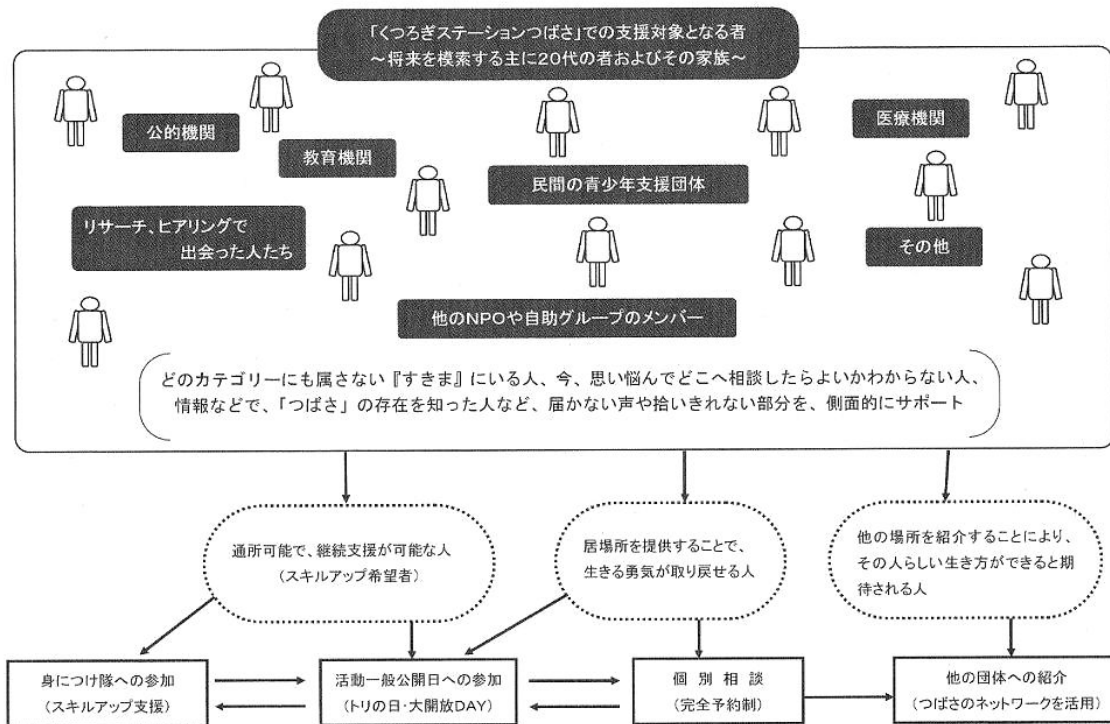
「くつろぎステーションつばさ」での支援対象となる者
〜将来を模索する主に20代の者およびその家族〜

公的機関

教育機関

民間の青少年支援団体

医療機関

リサーチ、ヒアリングで出会った人たち

その他

他のNPOや自助グループのメンバー

どのカテゴリーにも属さない『すきま』にいる人、今、思い悩んでどこへ相談したらよいかわからない人、情報などで、「つばさ」の存在を知った人など、届かない声や拾いきれない部分を、側面的にサポート

通所可能で、継続支援が可能な人（スキルアップ希望者）

居場所を提供することで、生きる勇気が取り戻せる人

他の場所を紹介することにより、その人らしい生き方ができると期待される人

身につけ隊への参加（スキルアップ支援）

活動一般公開日への参加（トリの日・大開放DAY）

個別相談（完全予約制）

他の団体への紹介（つばさのネットワークを活用）